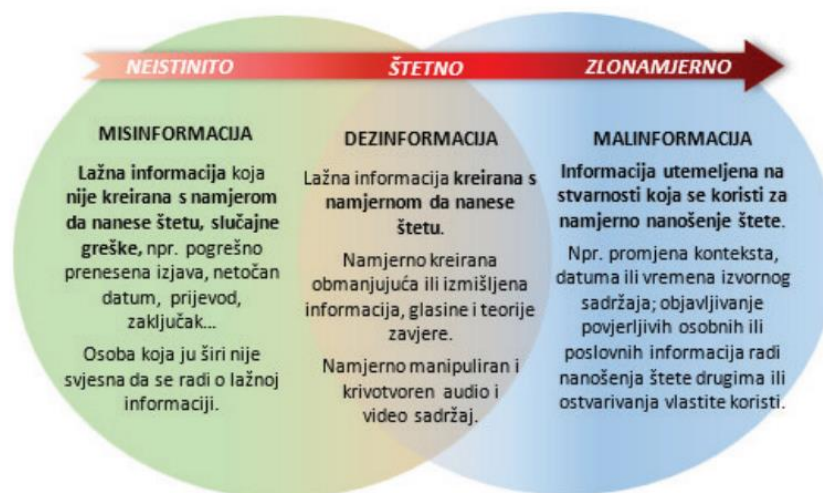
NEISTINITO ŠTETNO ZLONAMJERNO

MISINFORMACIJA

Lažna informacija koja nije kreirana s namjerom da nanese štetu, slučajne greške, npr. pogrešno prenesena izjava, netočan datum, prijevod, zaključak...

Osoba koja ju širi nije svjesna da se radi o lažnoj informaciji.

DEZINFORMACIJA

Lažna informacija kreirana s namjerom da nanese štetu.

Namjerno kreirana obmanjujuća ili izmišljena informacija, glasine i teorije zavjere.

Namjerno manipuliran i krivotvoren audio i video sadržaj.

MALINFORMACIJA

Informacija utemeljena na stvarnosti koja se koristi za namjerno nanošenje štete.

Npr. promjena konteksta, datuma ili vremena izvornog sadržaja; objavljivanje povjerljivih osobnih ili poslovnih informacija radi nanošenja štete drugima ili ostvarivanja vlastite koristi.